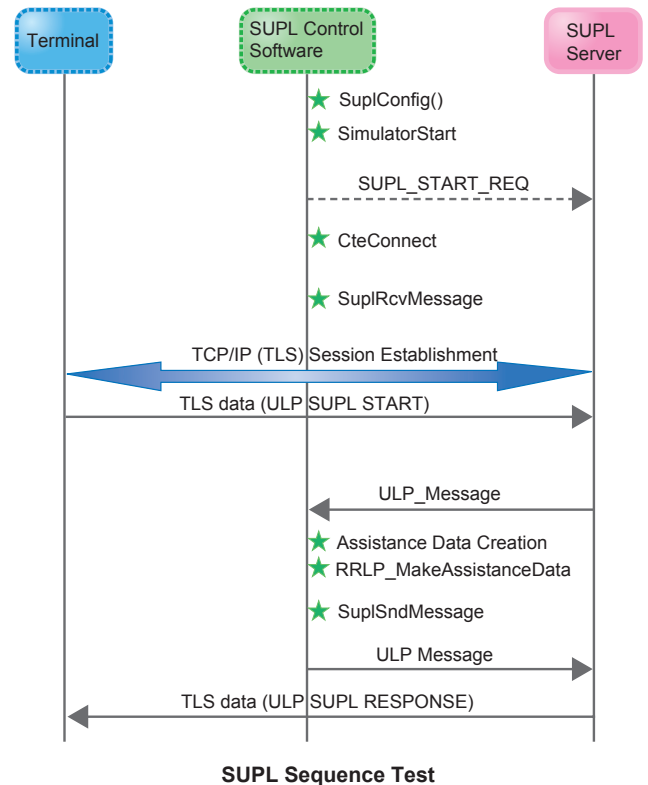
Terminal

SUPL Control Software

SUPL Server

SuplConfig()

SimulatorStart

SUPL_START_REQ

CteConnect

SuplRcvMessage

TCP/IP (TLS) Session Establishment

TLS data (ULP SUPL START)

ULP_Message

Assistance Data Creation

RRLP_MakeAssistanceData

SuplSndMessage

ULP Message

TLS data (ULP SUPL RESPONSE)

SUPL Sequence Test